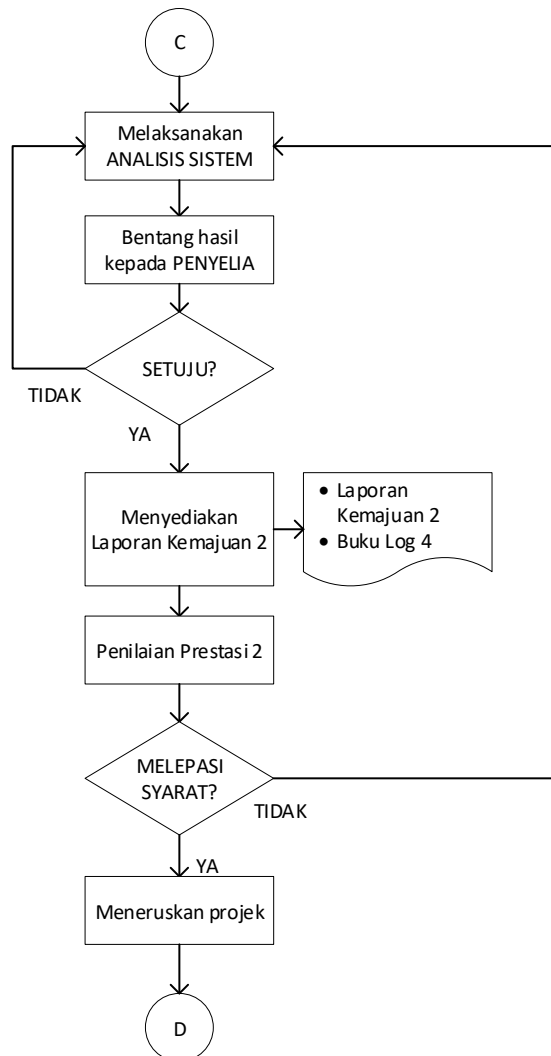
C

Melaksanakan ANALISIS SISTEM

Bentang hasil kepada PENYELIA

SETUJU?

TIDAK

YA

Menyediakan Laporan Kemajuan 2

• Laporan Kemajuan 2
• Buku Log 4

Penilaian Prestasi 2

MELEPASI SYARAT?

TIDAK

YA

Meneruskan projek

D